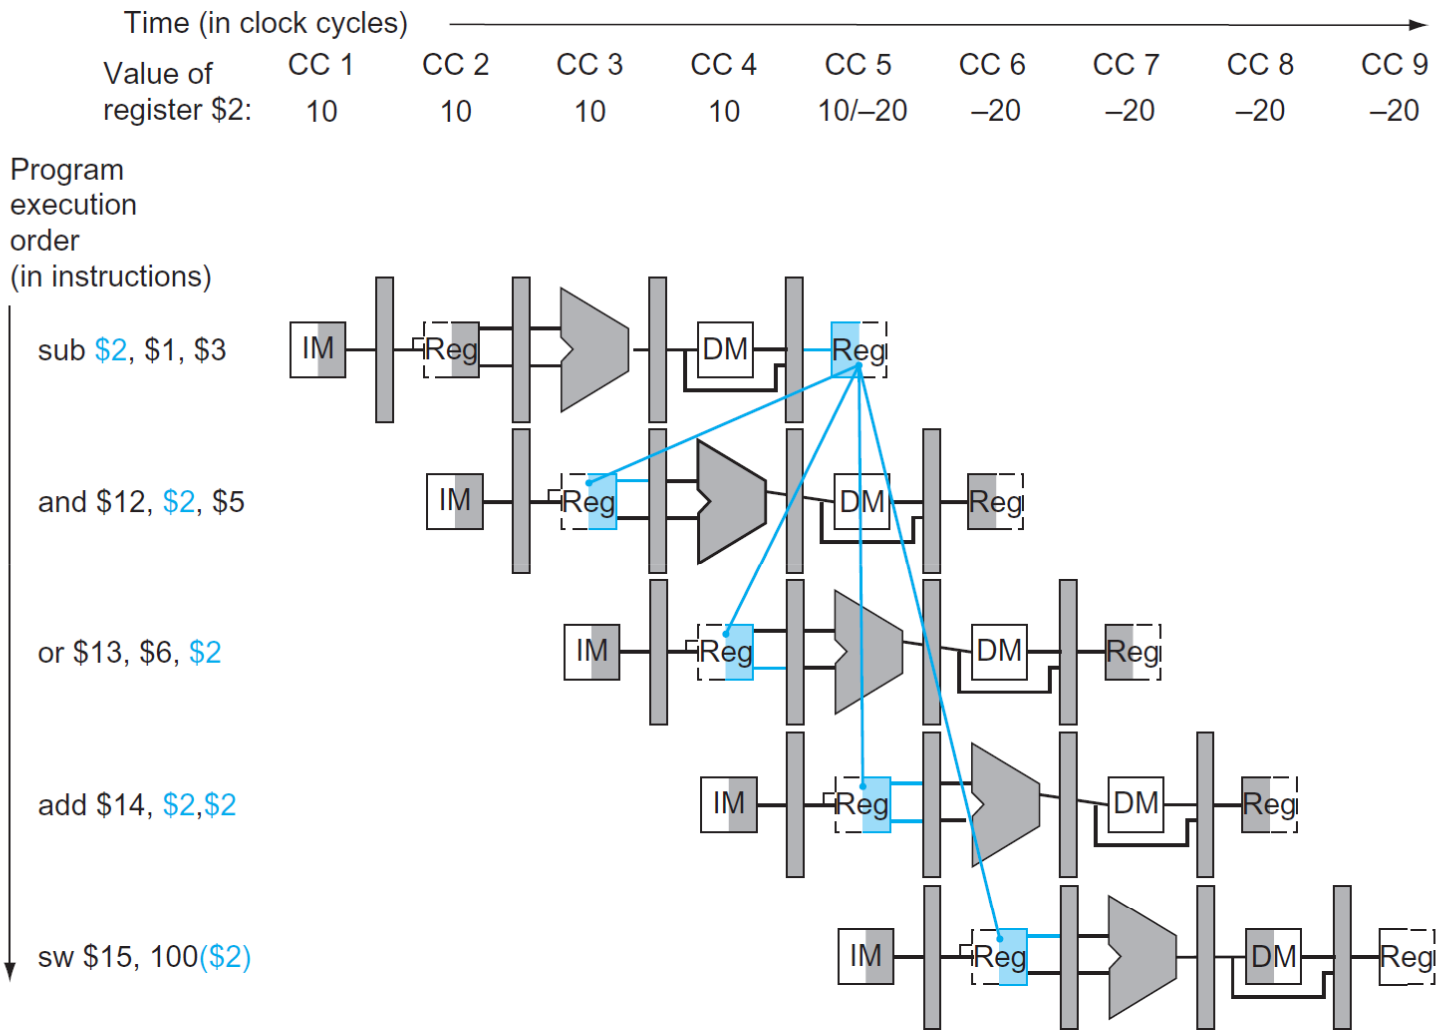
Time (in clock cycles)

| Value of register \$2: | CC 1 | CC 2 | CC 3 | CC 4 | CC 5 | CC 6 | CC 7 | CC 8 | CC 9 |
|---|---|---|---|---|---|---|---|---|---|
| | 10 | 10 | 10 | 10 | 10/–20 | –20 | –20 | –20 | –20 |

Program execution order (in instructions)

sub \$2, \$1, \$3
IM Reg DM Reg

and \$12, \$2, \$5
IM Reg DM Reg

or \$13, \$6, \$2
IM Reg DM Reg

add \$14, \$2,\$2
IM Reg DM Reg

sw \$15, 100(\$2)
IM Reg DM Reg